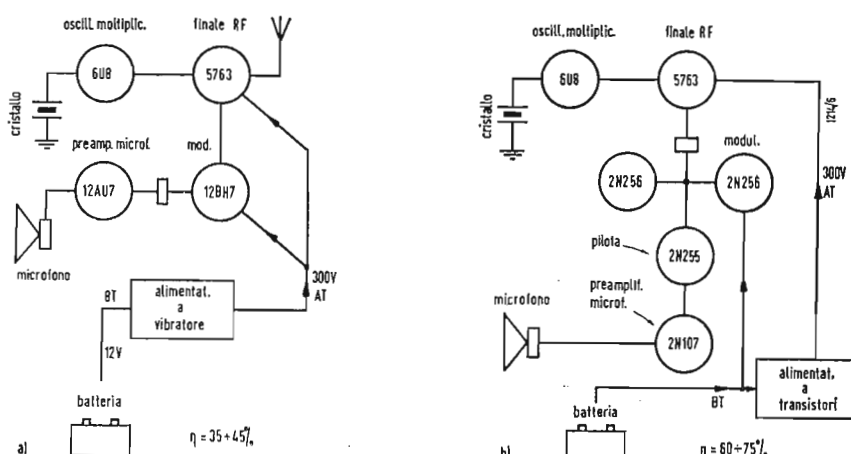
oscill. moltiplic.

finale RF

6U8

5763

cristallo

preamp. microf.

mod.

12AU7

12BH7

microfono

300V AT

BT

alimentat. a vibratore

12V

batteria

a)

$\eta = 35 \div 45\%$

oscill. moltiplic.

finale RF

6U8

5763

cristallo

12V/6

modul.

2N256

2N256

300V AT

pilota

2N255

preamplif. microf.

microfono

2N107

alimentat. a transistori

BT

batteria

b)

$\eta = 60 \div 75\%$